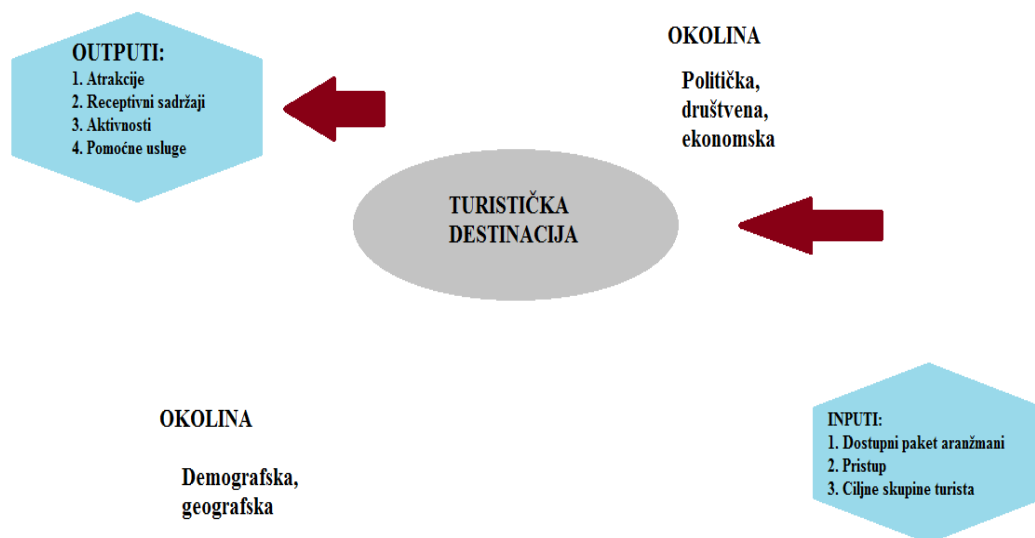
OUTPUTI:
1. Atrakcije
2. Receptivni sadržaji
3. Aktivnosti
4. Pomoćne usluge

OKOLINA

Politička, društvena, ekonomska

TURISTIČKA DESTINACIJA

OKOLINA

Demografska, geografska

INPUTI:
1. Dostupni paket aranžmani
2. Pristup
3. Ciljne skupine turista